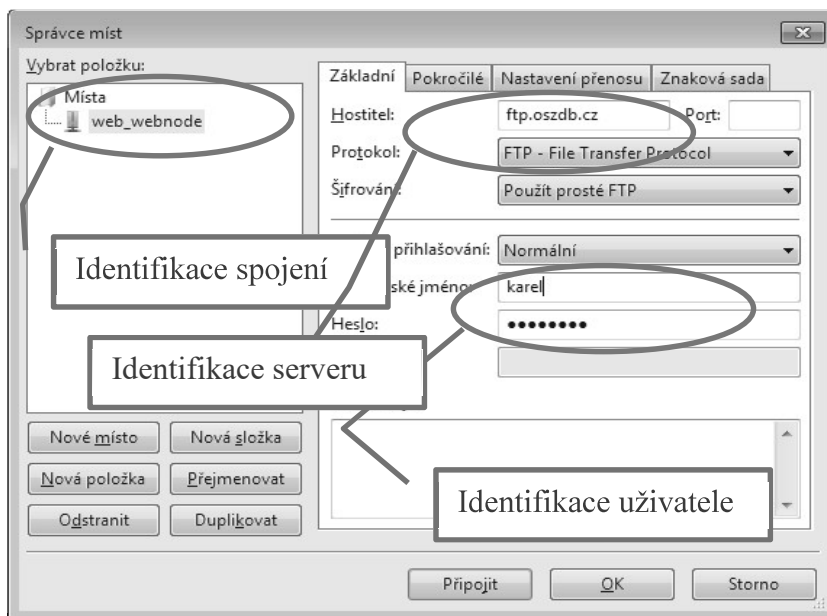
Správce míst

Vybrat položku:

Místa
web_webnode

Základní | Pokročilé | Nastavení přenosu | Znaková sada

Hostitel: ftp.oszdb.cz Port:

Protokol: FTP - File Transfer Protocol

Šifrování: Použít prosté FTP

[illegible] přihlašování: Normální

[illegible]ské jméno: karel

Heslo: ••••••••

Identifikace spojení

Identifikace serveru

Identifikace uživatele

Nové místo | Nová složka

Nová položka | Přejmenovat

Odstranit | Duplikovat

Připojit | OK | Storno